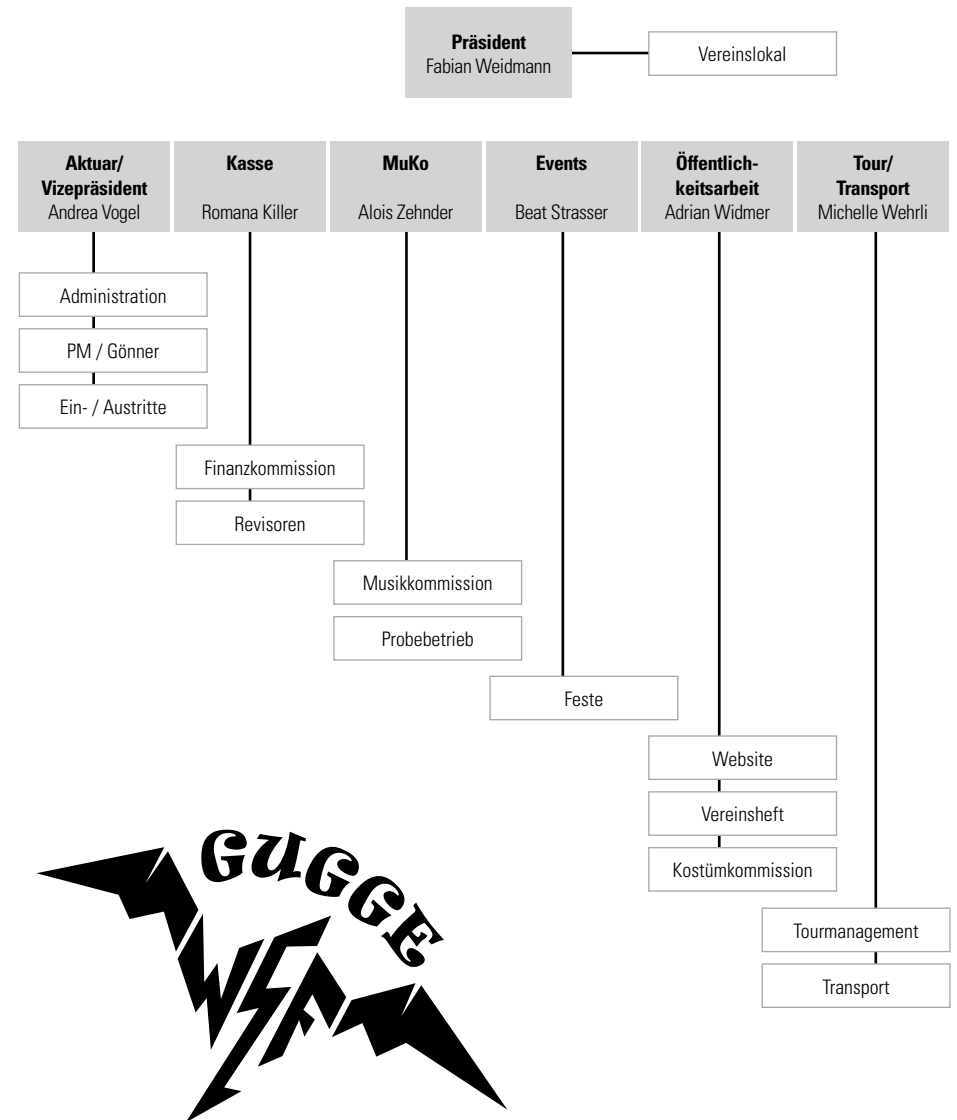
**Präsident**
Fabian Weidmann

Vereinslokal

**Aktuar/ Vizepräsident**
Andrea Vogel

Administration

PM / Gönner

Ein- / Austritte

**Kasse**
Romana Killer

Finanzkommission

Revisoren

**MuKo**
Alois Zehnder

Musikkommission

Probebetrieb

**Events**
Beat Strasser

Feste

**Öffentlichkeitsarbeit**
Adrian Widmer

Website

Vereinsheft

Kostümkommission

**Tour/ Transport**
Michelle Wehrli

Tourmanagement

Transport

GUGGE

WF